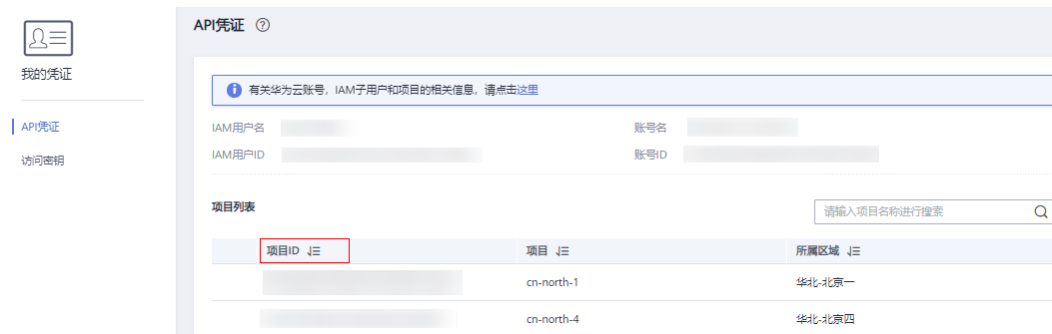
我的凭证

API凭证

访问密钥

API凭证 ⓘ

有关华为云账号，IAM子用户和项目的相关信息，请点击这里

IAM用户名 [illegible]

账号名 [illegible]

IAM用户ID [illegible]

账号ID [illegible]

项目列表

请输入项目名称进行搜索

| 项目ID | 项目 | 所属区域 |
|---|---|---|
| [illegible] | cn-north-1 | 华北-北京一 |
| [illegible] | cn-north-4 | 华北-北京四 |